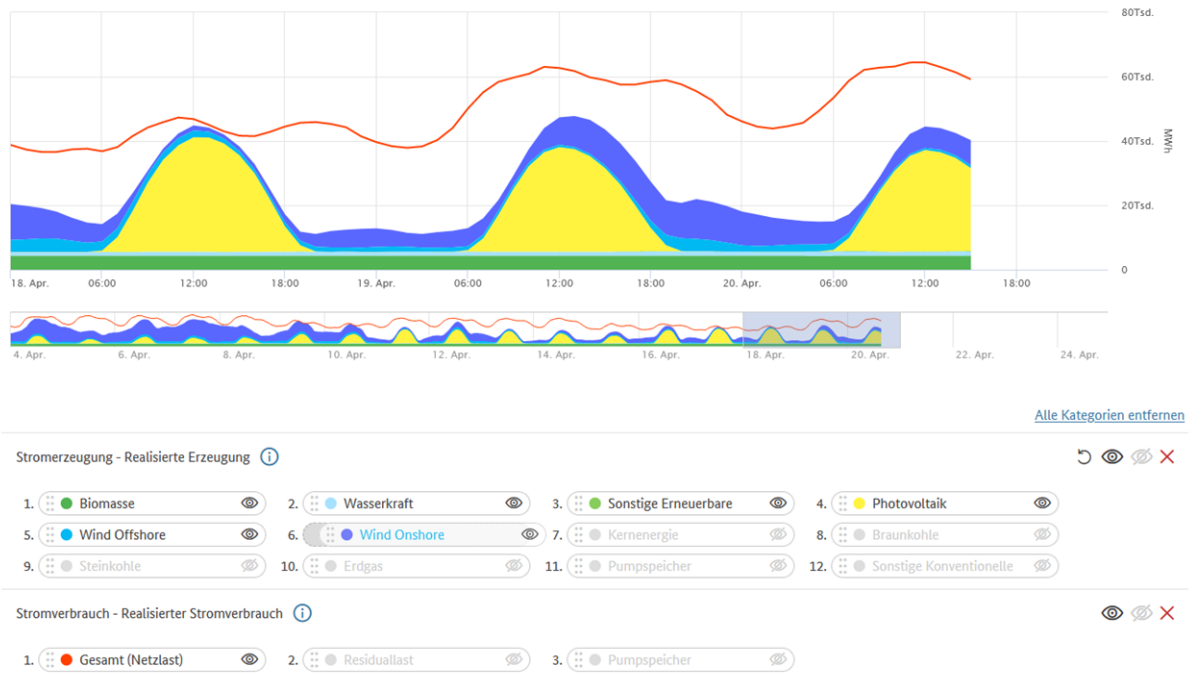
80Tsd.
60Tsd.
40Tsd.
20Tsd.
0
MWh

18. Apr. 06:00 12:00 18:00 19. Apr. 06:00 12:00 18:00 20. Apr. 06:00 12:00 18:00

4. Apr. 6. Apr. 8. Apr. 10. Apr. 12. Apr. 14. Apr. 16. Apr. 18. Apr. 20. Apr. 22. Apr. 24. Apr.

Alle Kategorien entfernen

Stromerzeugung - Realisierte Erzeugung

1. Biomasse
2. Wasserkraft
3. Sonstige Erneuerbare
4. Photovoltaik
5. Wind Offshore
6. Wind Onshore
7. Kernenergie
8. Braunkohle
9. Steinkohle
10. Erdgas
11. Pumpspeicher
12. Sonstige Konventionelle

Stromverbrauch - Realisierter Stromverbrauch

1. Gesamt (Netzlast)
2. Residuallast
3. Pumpspeicher